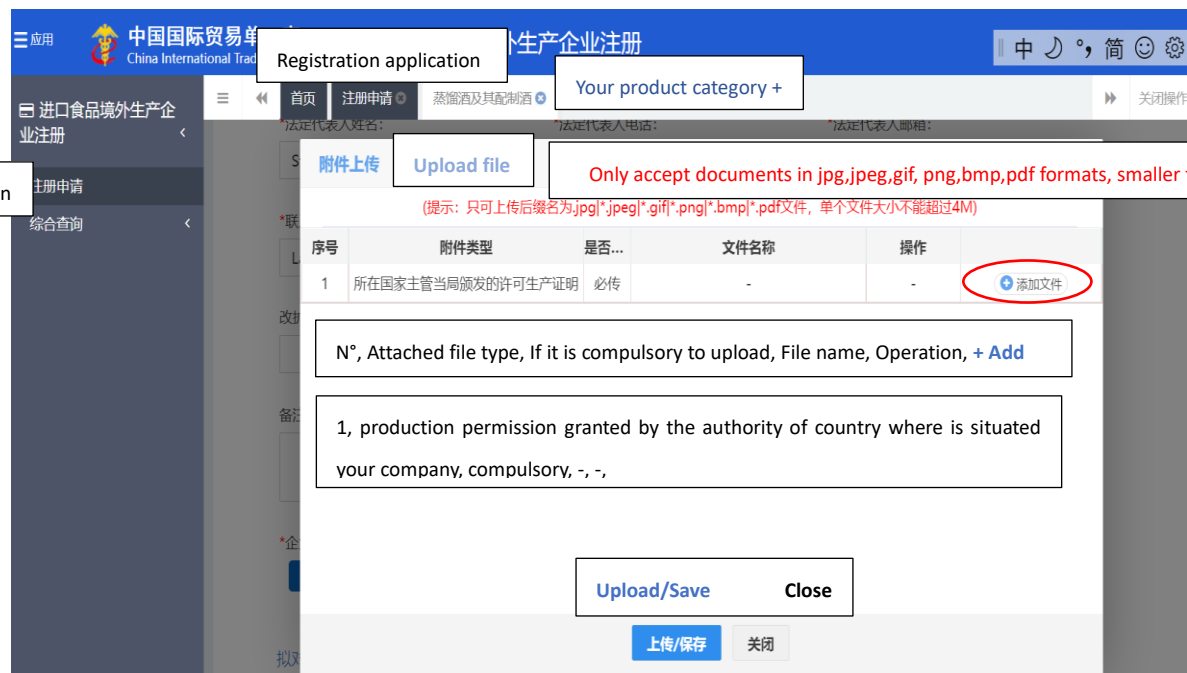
☰应用 中国国际贸易单 China International Trad

Registration application

外生产企业注册

中 ☽ °, 简 ☺ ⚙

进口食品境外生产企业注册

n

注册申请

综合查询

首页 注册申请 ⊗ 蒸馏酒及其配制酒 ⊗

Your product category +

关闭操作

*法定代表人姓名: *法定代表人电话: *法定代表人邮箱:

附件上传

Upload file

Only accept documents in jpg,jpeg,gif, png,bmp,pdf formats, smaller

(提示：只可上传后缀名为.jpg|*.jpeg|*.gif|*.png|*.bmp|*.pdf文件，单个文件大小不能超过4M)

| 序号 | 附件类型 | 是否... | 文件名称 | 操作 | |
|---|---|---|---|---|---|
| 1 | 所在国家主管当局颁发的许可生产证明 | 必传 | - | - | 添加文件 |

N°, Attached file type, If it is compulsory to upload, File name, Operation, + Add

1, production permission granted by the authority of country where is situated your company, compulsory, -, -,

Upload/Save Close

上传/保存 关闭

S

*联

L

改

备

*企

拟